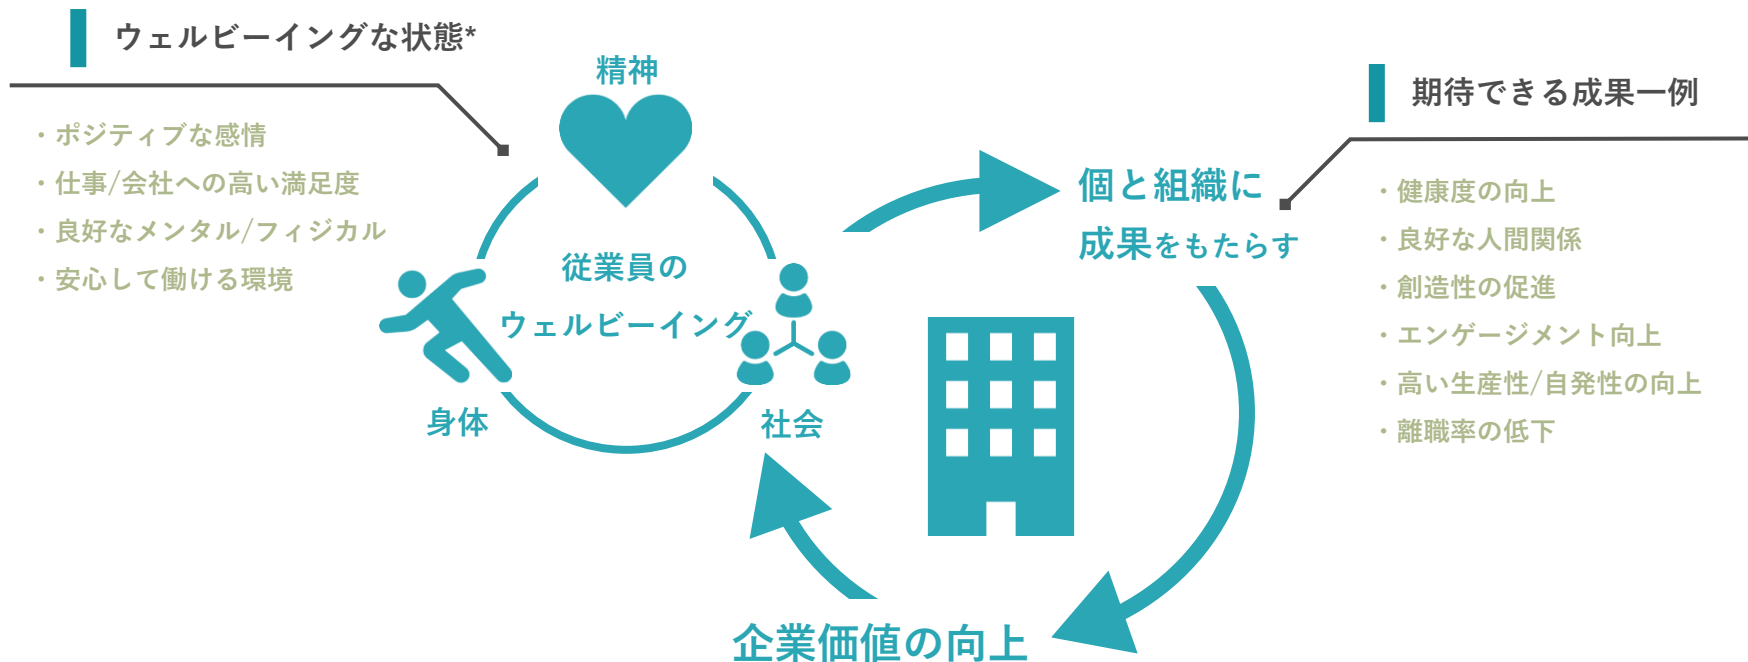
ウェルビーイングな状態*

・ポジティブな感情
・仕事/会社への高い満足度
・良好なメンタル/フィジカル
・安心して働ける環境

精神

従業員の
ウェルビーイング

身体

社会

個と組織に
成果をもたらす

期待できる成果一例

・健康度の向上
・良好な人間関係
・創造性の促進
・エンゲージメント向上
・高い生産性/自発性の向上
・離職率の低下

企業価値の向上